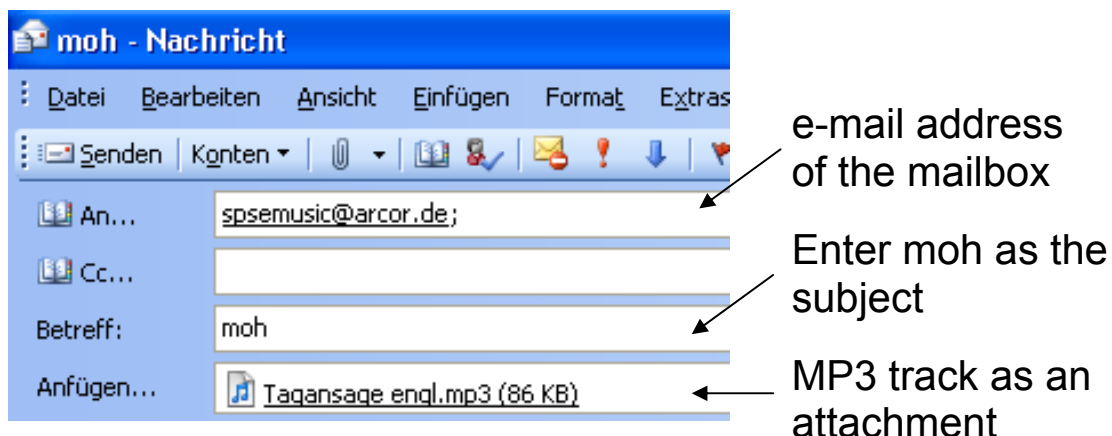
moh - Nachricht

Datei Bearbeiten Ansicht Einfügen Format Extras

Senden | Konten

An... spsemusic@arcor.de;

Cc...

Betreff: moh

Anfügen... Tagansage engl.mp3 (86 KB)

e-mail address of the mailbox

Enter moh as the subject

MP3 track as an attachment